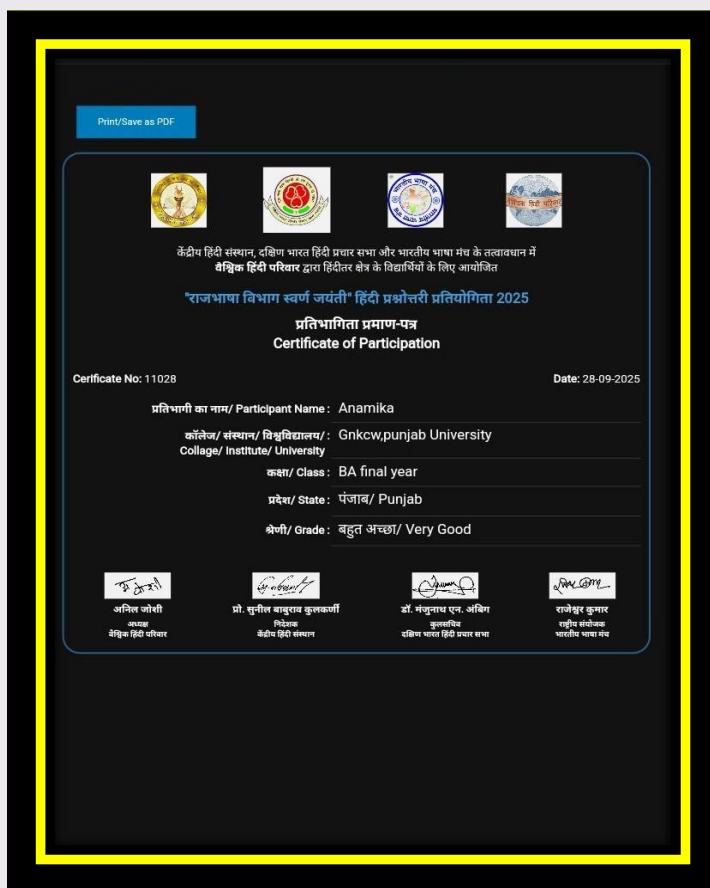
Print/Save as PDF

केंद्रीय हिंदी संस्थान, दक्षिण भारत हिंदी प्रचार सभा और भारतीय भाषा मंच के तत्वावधान में
वैश्विक हिंदी परिवार द्वारा हिंदीतर क्षेत्र के विद्यार्थियों के लिए आयोजित

"राजभाषा विभाग स्वर्ण जयंती" हिंदी प्रश्नोत्तरी प्रतियोगिता 2025

प्रतिभागिता प्रमाण-पत्र
Certificate of Participation

Cerficate No: 11028

Date: 28-09-2025

प्रतिभागी का नाम/ Participant Name : Anamika

कॉलेज/ संस्थान/ विश्वविद्यालय/ Collage/ Institute/ University : Gnkcw,punjab University

कक्षा/ Class : BA final year

प्रदेश/ State : पंजाब/ Punjab

श्रेणी/ Grade : बहुत अच्छा/ Very Good

अनिल जोशी
अध्यक्ष
वैश्विक हिंदी परिवार

प्रो. सुनील बाबुराव कुलकर्णी
निदेशक
केंद्रीय हिंदी संस्थान

डॉ. मंजुनाथ एन. अंबिग
कुलसचिव
दक्षिण भारत हिंदी प्रचार सभा

राजेश्वर कुमार
राष्ट्रीय संयोजक
भारतीय भाषा मंच